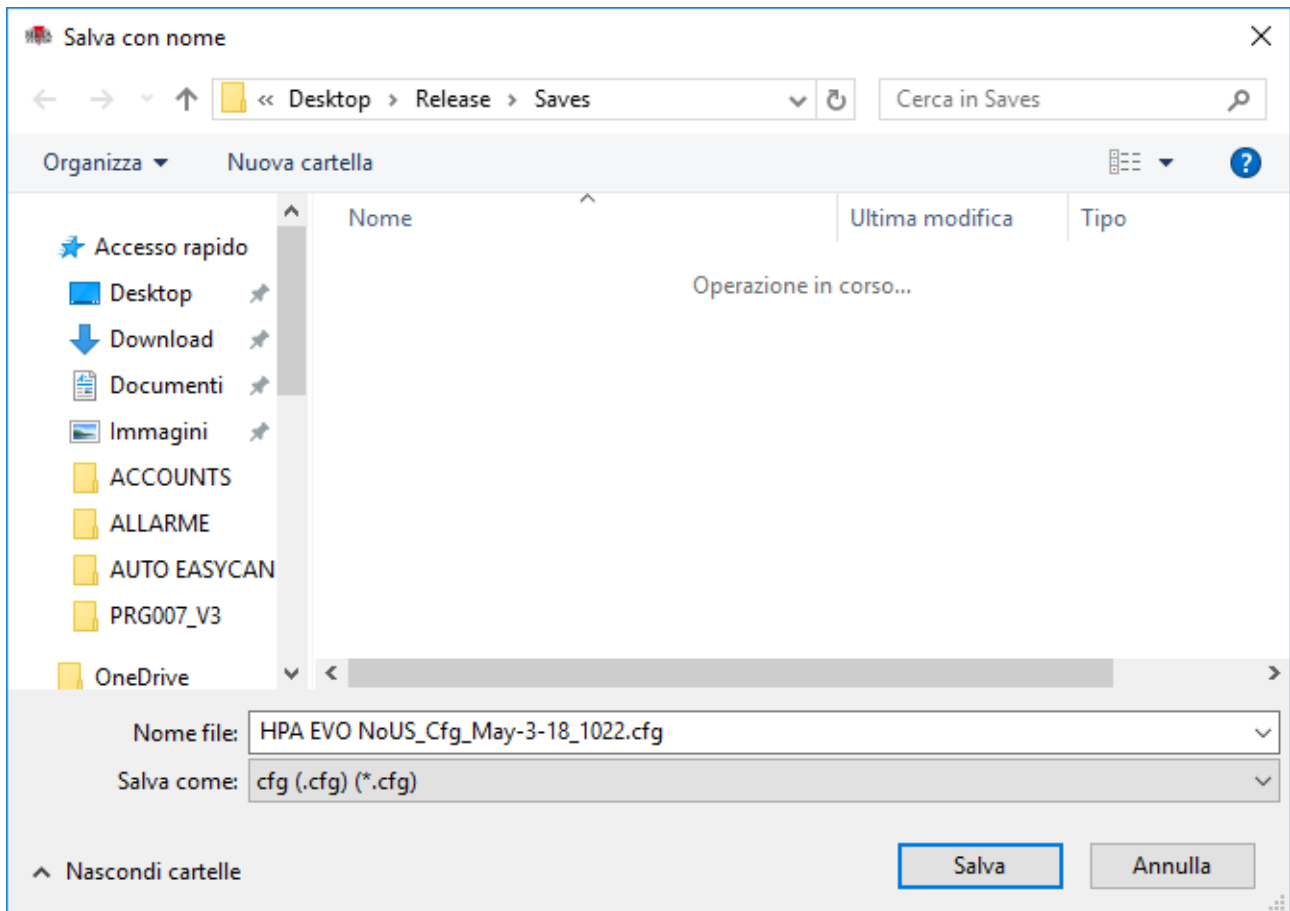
Salva con nome

« Desktop › Release › Saves

Cerca in Saves

Organizza ▾ Nuova cartella

Accesso rapido
Desktop
Download
Documenti
Immagini
ACCOUNTS
ALLARME
AUTO EASYCAN
PRG007_V3
OneDrive

| Nome | Ultima modifica | Tipo |
|---|---|---|

Operazione in corso...

Nome file: HPA EVO NoUS_Cfg_May-3-18_1022.cfg

Salva come: cfg (.cfg) (*.cfg)

Nascondi cartelle

Salva

Annulla